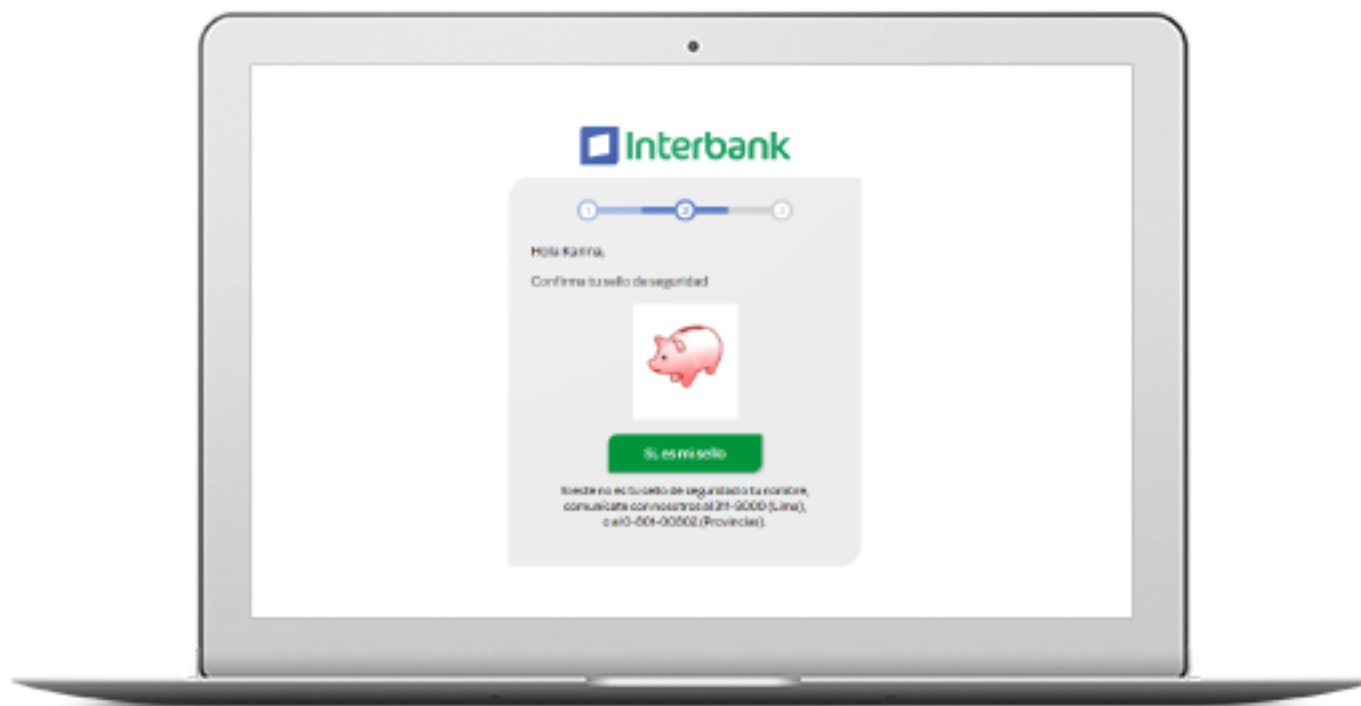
Interbank

1 2 3

Hola Karina,

Confirma tu sello de seguridad

Sí, es mi sello

Si este no es tu sello de seguridad o tu nombre, comunícate con nosotros al 311-9000 (Lima), o al 0-801-00802 (Provincias).